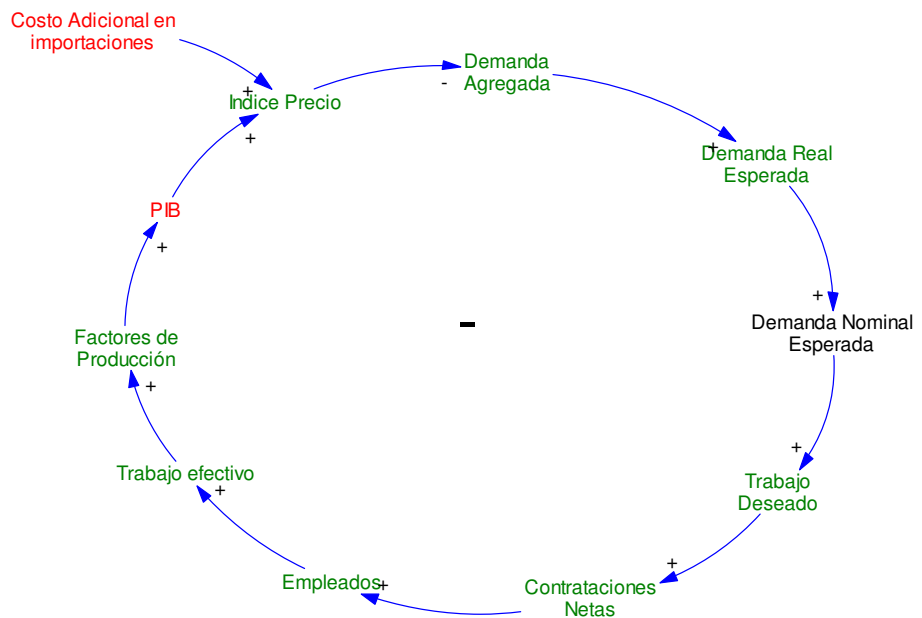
Costo Adicional en importaciones

+

Indice Precio

+

-

Demanda Agregada

+

Demanda Real Esperada

+

Demanda Nominal Esperada

+

Trabajo Deseado

+

Contrataciones Netas

+

Empleados

+

Trabajo efectivo

+

Factores de Producción

+

PIB

-